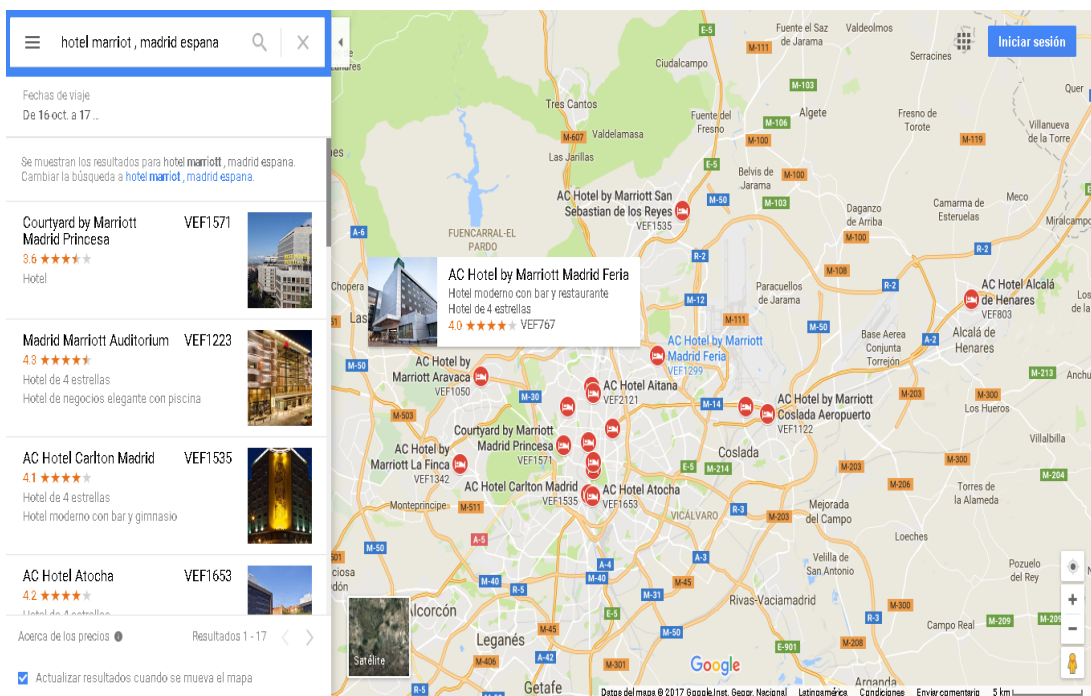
hotel marriot , madrid espana

Fechas de viaje
De 16 oct. a 17 ..

Se muestran los resultados para hotel marriott , madrid espana.
Cambiar la búsqueda a hotel marriot , madrid espana.

Courtyard by Marriott Madrid Princesa
VEF1571
3.6 ★★★★★
Hotel

Madrid Marriott Auditorium
VEF1223
4.3 ★★★★★
Hotel de 4 estrellas
Hotel de negocios elegante con piscina

AC Hotel Carlton Madrid
VEF1535
4.1 ★★★★★
Hotel de 4 estrellas
Hotel moderno con bar y gimnasio

AC Hotel Atocha
VEF1653
4.2 ★★★★★
Hotel de 4 estrellas

Acerca de los precios
Resultados 1 - 17

Actualizar resultados cuando se mueva el mapa

Iniciar sesión

AC Hotel by Marriott Madrid Feria
Hotel moderno con bar y restaurante
Hotel de 4 estrellas
4.0 ★★★★★ VEF767

AC Hotel by Marriott San Sebastian de los Reyes
VEF1535
AC Hotel Alcalá de Henares
VEF803
AC Hotel by Marriott Madrid Feria
VEF1299
AC Hotel by Marriott Aravaca
VEF1050
AC Hotel Aitana
VEF2121
AC Hotel by Marriott Coslada Aeropuerto
VEF1122
Courtyard by Marriott Madrid Princesa
VEF1571
AC Hotel by Marriott La Finca
VEF1342
AC Hotel Carlton Madrid
VEF1535
AC Hotel Atocha
VEF1653

Fuente el Saz de Jarama
Valdeolmos
Serracines
Quer
Ciudalcampo
Tres Cantos
Valdelamasa
Fuente del Fresno
Algete
Fresno de Torote
Villanueva de la Torre
Las Jarillas
Belvis de Jarama
Daganzo de Arriba
Camarma de Esteruelas
Meco
FUENCARRAL-EL PARDO
Paracuellos de Jarama
Chopera
Base Aerea Conjunta Torrejón
Alcalá de Henares
Anchu
Los Hueros
Coslada
Villalbilla
Torres de la Alameda
Monteprincipe
VICÁLVARO
Mejorada del Campo
Loeches
Velilla de San Antonio
Pozuelo del Rey
Alcorcón
Rivas-Vaciamadrid
Leganés
Campo Real
Getafe
Arganda
Satélite
Google
E-5
M-111
M-103
M-106
M-607
M-100
E-5
M-50
A-6
M-100
R-2
M-108
M-12
M-111
M-50
A-2
M-50
M-30
M-14
M-300
M-203
M-213
M-503
E-5
M-214
M-300
M-206
M-204
M-511
R-3
A-5
M-50
A-3
M-203
M-40
M-40
M-45
R-5
M-31
M-300
M-45
M-50
R-3
M-209
M-406
A-42
M-301
E-901
M-208
R-5
Datos del mapa ©2017 Google,Inst. Geogr. Nacional
Latinoamérica
Condiciones
Enviar comentario
5 km